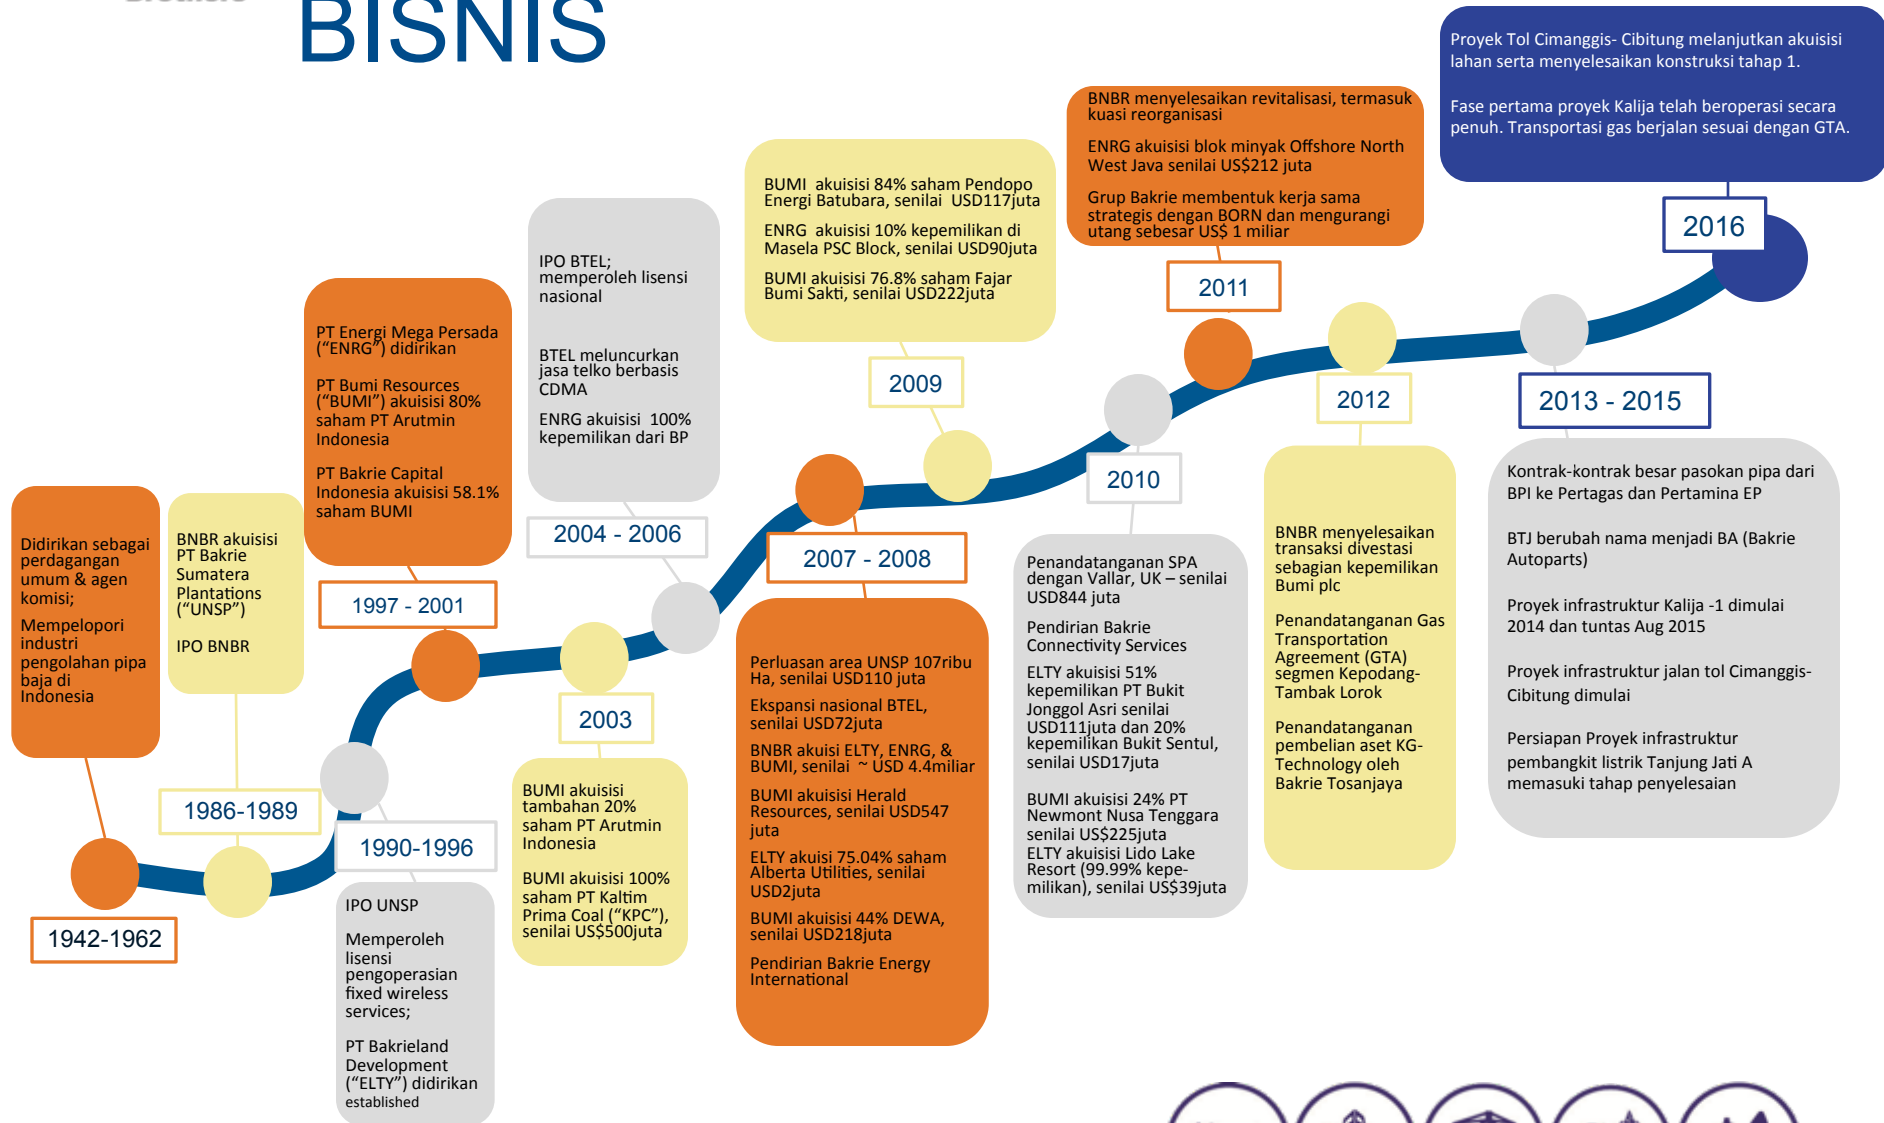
BISNIS

Proyek Tol Cimanggis- Cibitung melanjutkan akuisisi lahan serta menyelesaikan konstruksi tahap 1.

Fase pertama proyek Kalija telah beroperasi secara penuh. Transportasi gas berjalan sesuai dengan GTA.

2016

BNBR menyelesaikan revitalisasi, termasuk kuasi reorganisasi

ENRG akuisisi blok minyak Offshore North West Java senilai US$212 juta

Grup Bakrie membentuk kerja sama strategis dengan BORN dan mengurangi utang sebesar US$ 1 miliar

2011

BUMI akuisisi 84% saham Pendopo Energi Batubara, senilai USD117juta

ENRG akuisisi 10% kepemilikan di Masela PSC Block, senilai USD90juta

BUMI akuisisi 76.8% saham Fajar Bumi Sakti, senilai USD222juta

2009

IPO BTEL; memperoleh lisensi nasional

BTEL meluncurkan jasa telko berbasis CDMA

ENRG akuisisi 100% kepemilikan dari BP

2004 - 2006

PT Energi Mega Persada ("ENRG") didirikan

PT Bumi Resources ("BUMI") akuisisi 80% saham PT Arutmin Indonesia

PT Bakrie Capital Indonesia akuisisi 58.1% saham BUMI

1997 - 2001

Didirikan sebagai perdagangan umum & agen komisi;

Mempelopori industri pengolahan pipa baja di Indonesia

BNBR akuisisi PT Bakrie Sumatera Plantations ("UNSP")

IPO BNBR

1986-1989

1942-1962

1990-1996

IPO UNSP

Memperoleh lisensi pengoperasian fixed wireless services;

PT Bakrieland Development ("ELTY") didirikan established

2003

BUMI akuisisi tambahan 20% saham PT Arutmin Indonesia

BUMI akuisisi 100% saham PT Kaltim Prima Coal ("KPC"), senilai US$500juta

2007 - 2008

Perluasan area UNSP 107ribu Ha, senilai USD110 juta

Ekspansi nasional BTEL, senilai USD72juta

BNBR akuisi ELTY, ENRG, & BUMI, senilai ~ USD 4.4miliar

BUMI akuisisi Herald Resources, senilai USD547 juta

ELTY akuisi 75.04% saham Alberta Utilities, senilai USD2juta

BUMI akuisisi 44% DEWA, senilai USD218juta

Pendirian Bakrie Energy International

2010

Penandatanganan SPA dengan Vallar, UK – senilai USD844 juta

Pendirian Bakrie Connectivity Services

ELTY akuisisi 51% kepemilikan PT Bukit Jonggol Asri senilai USD111juta dan 20% kepemilikan Bukit Sentul, senilai USD17juta

BUMI akuisisi 24% PT Newmont Nusa Tenggara senilai US$225juta
ELTY akuisisi Lido Lake Resort (99.99% kepemilikan), senilai US$39juta

2012

BNBR menyelesaikan transaksi divestasi sebagian kepemilikan Bumi plc

Penandatanganan Gas Transportation Agreement (GTA) segmen Kepodang-Tambak Lorok

Penandatanganan pembelian aset KG-Technology oleh Bakrie Tosanjaya

2013 - 2015

Kontrak-kontrak besar pasokan pipa dari BPI ke Pertagas dan Pertamina EP

BTJ berubah nama menjadi BA (Bakrie Autoparts)

Proyek infrastruktur Kalija -1 dimulai 2014 dan tuntas Aug 2015

Proyek infrastruktur jalan tol Cimanggis-Cibitung dimulai

Persiapan Proyek infrastruktur pembangkit listrik Tanjung Jati A memasuki tahap penyelesaian